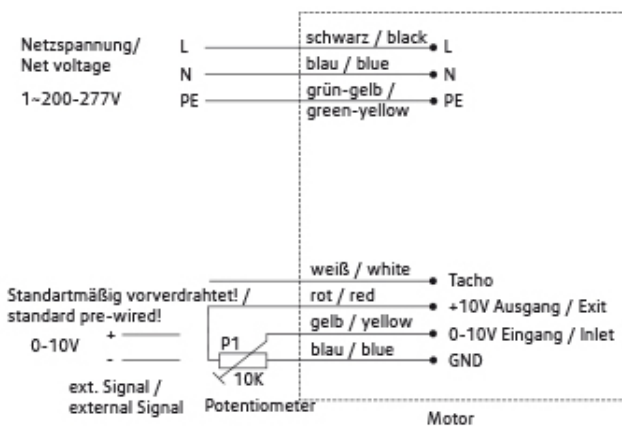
Netzspannung/
Net voltage

1~200-277V

L
N
PE

schwarz / black
blau / blue
grün-gelb / green-yellow

L
N
PE

weiß / white
rot / red
gelb / yellow
blau / blue

Tacho
+10V Ausgang / Exit
0-10V Eingang / Inlet
GND

Standartmäßig vorverdrahtet! /
standard pre-wired!

0-10V
+
-

P1
10K

ext. Signal /
external Signal

Potentiometer

Motor